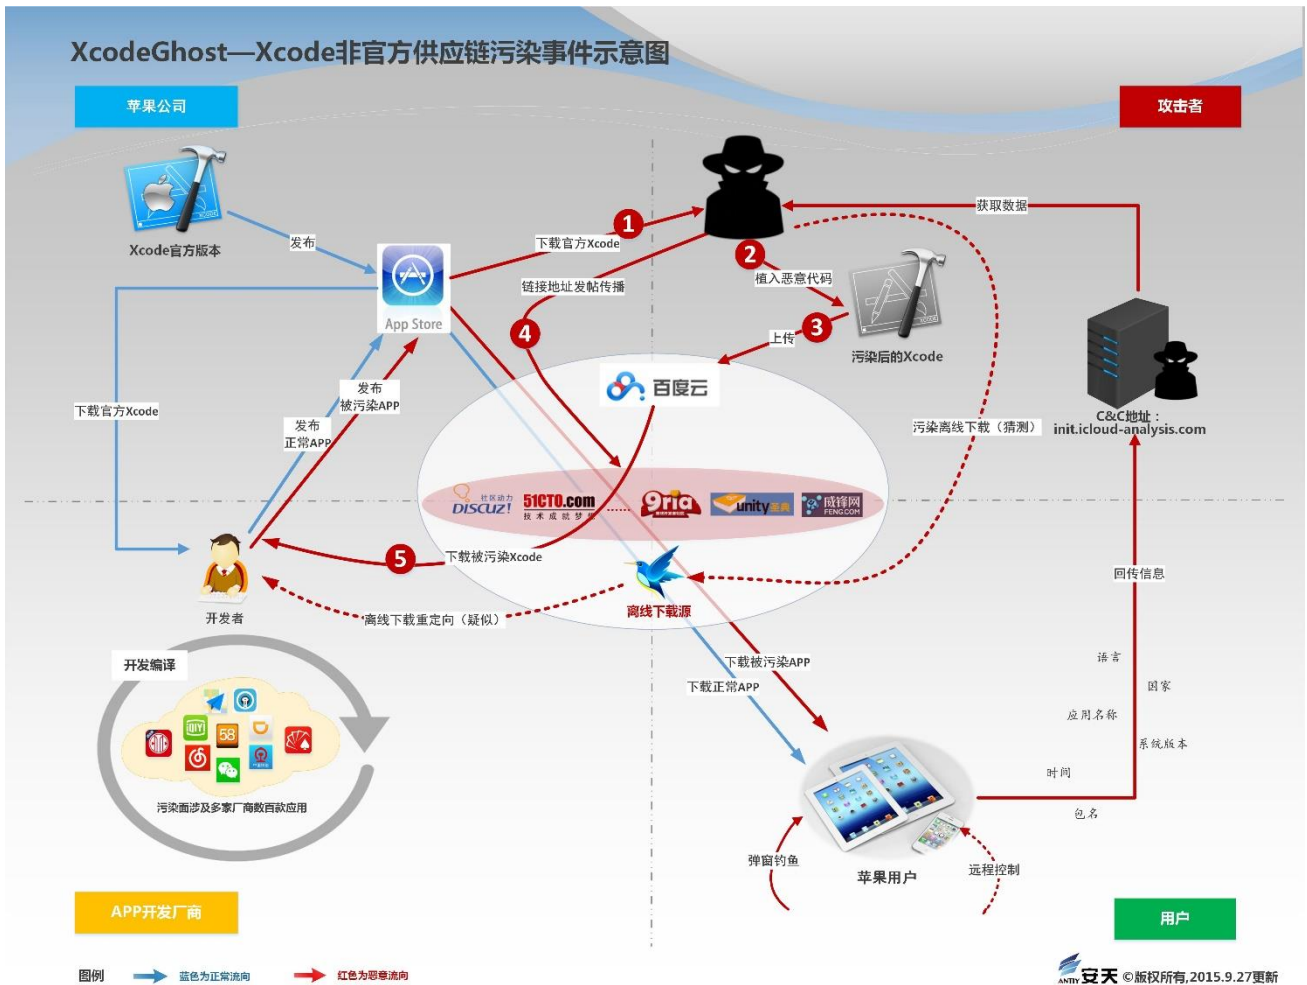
XcodeGhost—Xcode非官方供应链污染事件示意图

苹果公司

攻击者

Xcode官方版本

发布

App Store

下载官方Xcode

1

获取数据

2

植入恶意代码

链接地址发帖传播

4

上传

3

污染后的Xcode

百度云

C&C地址：
init.icloud-analysis.com

下载官方Xcode

发布
被污染APP

发布
正常APP

污染离线下载（猜测）

DISCUZ!

51CTO.com
技术成就梦想

9ria

unity

威锋网
FENG.COM

5

下载被污染Xcode

回传信息

开发者

离线下载源

离线下载重定向（疑似）

开发编译

下载被污染APP

下载正常APP

语言

国家

应用名称

系统版本

时间

包名

污染面涉及多家厂商数百款应用

弹窗钓鱼

苹果用户

远程控制

APP开发厂商

用户

图例

蓝色为正常流向

红色为恶意流向

安天 ©版权所有,2015.9.27更新